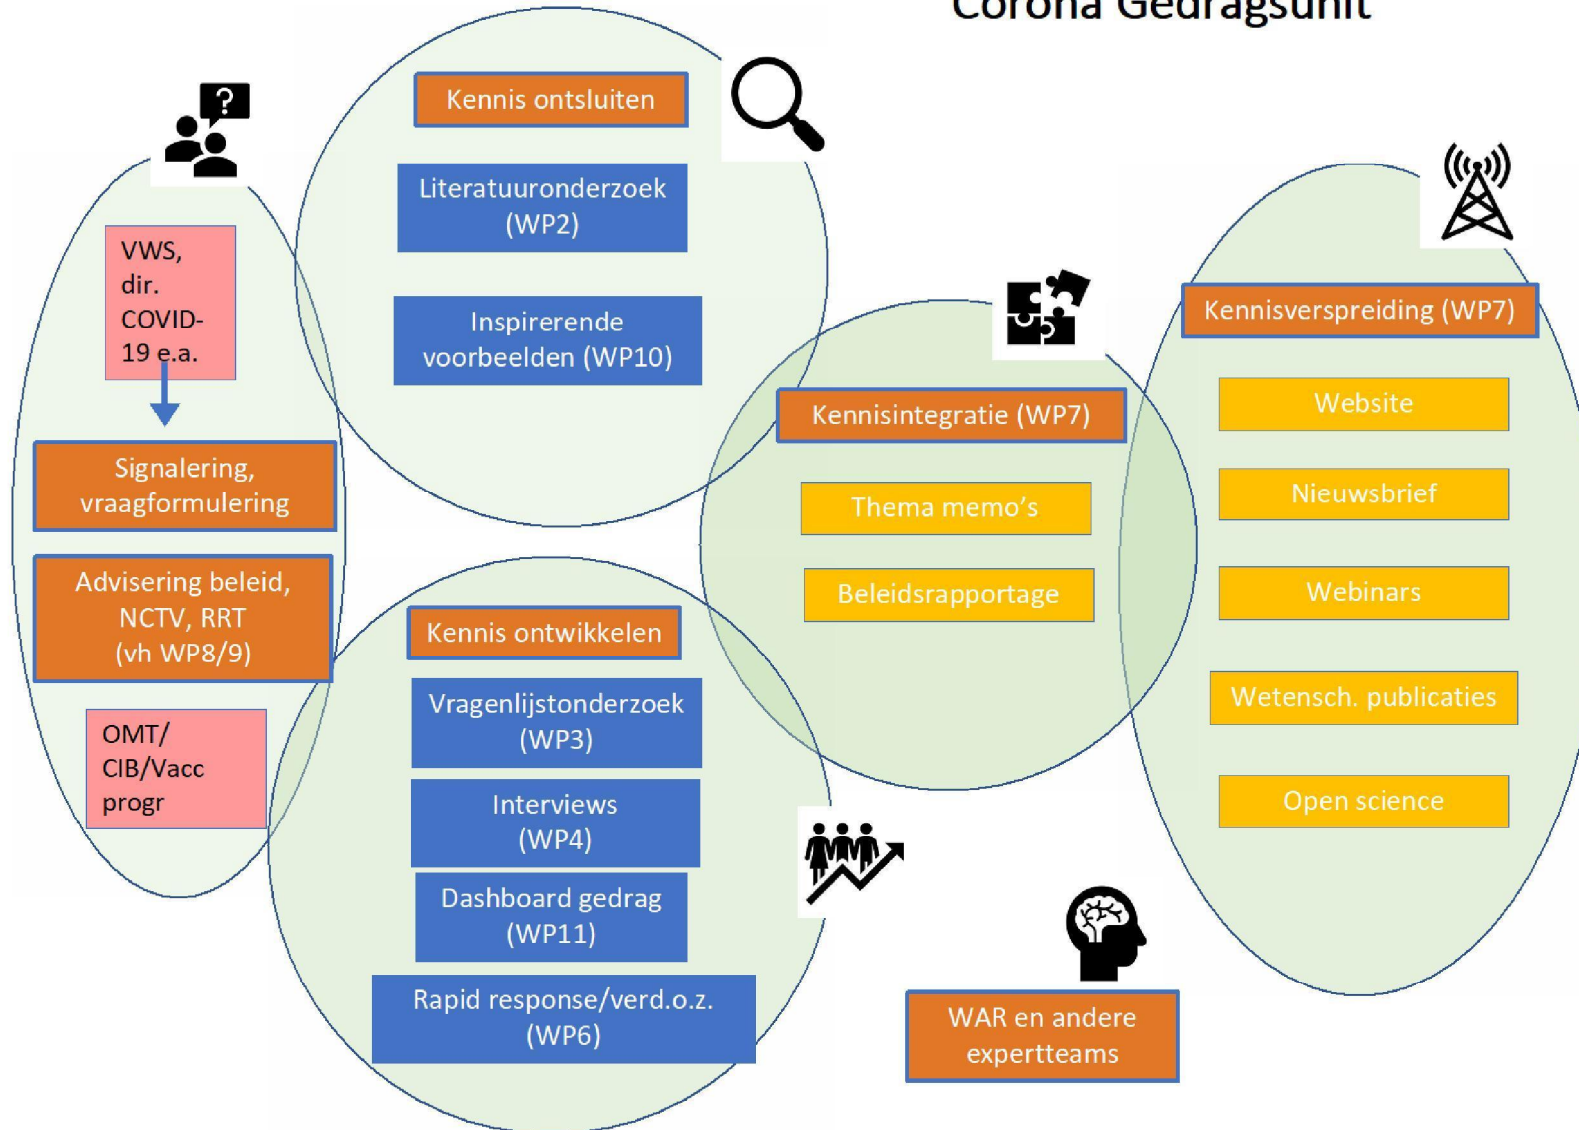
Corona Gedragsunit

VWS, dir. COVID-19 e.a.

Signalering, vraagformulering

Advisering beleid, NCTV, RRT (vh WP8/9)

OMT/ CIB/Vacc progr

Kennis ontsluiten

Literatuuronderzoek (WP2)

Inspirerende voorbeelden (WP10)

Kennisintegratie (WP7)

Thema memo's

Beleidsrapportage

Kennisverspreiding (WP7)

Website

Nieuwsbrief

Webinars

Wetensch. publicaties

Open science

Kennis ontwikkelen

Vragenlijstonderzoek (WP3)

Interviews (WP4)

Dashboard gedrag (WP11)

Rapid response/verd.o.z. (WP6)

WAR en andere expertteams